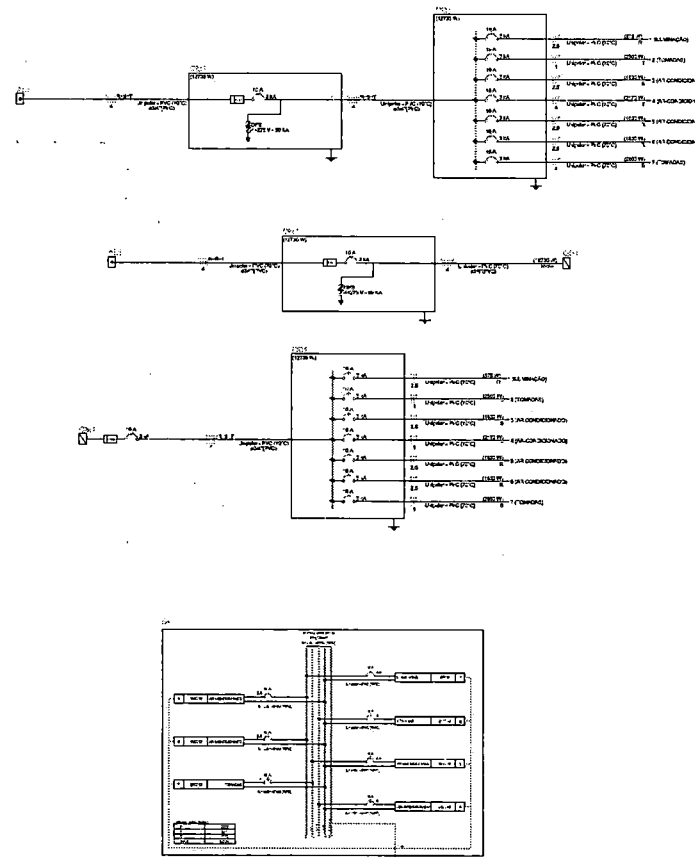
(12730 W)

16 A

2.5

Unipolar - PVC (70°C)

1 (ILUMINAÇÃO)

2 (TOMADAS)

3 (AR CONDICIONADO)

4 (AR CONDICIONADO)

5 (AR CONDICIONADO)

6 (AR CONDICIONADO)

7 (TOMADAS)

(12730 W)

10 A

Unipolar - PVC (70°C)

4

DPS

Unipolar - PVC (70°C)

(12730 W)

16 A

Unipolar - PVC (70°C)

4

DPS

(12730 W)

Unipolar - PVC (70°C)

4

(12730 W)

Unipolar - PVC (70°C)

4

(12730 W)

16 A

2.5

Unipolar - PVC (70°C)

1 (ILUMINAÇÃO)

2 (TOMADAS)

3 (AR CONDICIONADO)

4 (AR CONDICIONADO)

5 (AR CONDICIONADO)

6 (AR CONDICIONADO)

7 (TOMADAS)

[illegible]